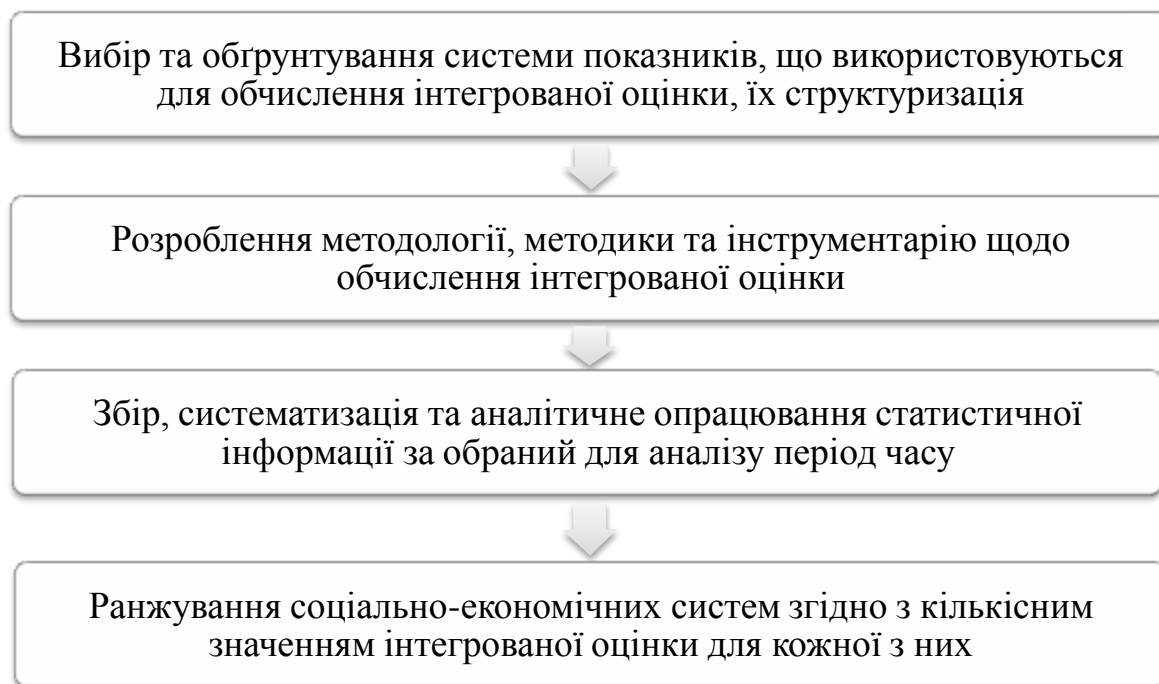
Вибір та обґрунтування системи показників, що використовуються для обчислення інтегрованої оцінки, їх структуризація

Розроблення методології, методики та інструментарію щодо обчислення інтегрованої оцінки

Збір, систематизація та аналітичне опрацювання статистичної інформації за обраний для аналізу період часу

Ранжування соціально-економічних систем згідно з кількісним значенням інтегрованої оцінки для кожної з них